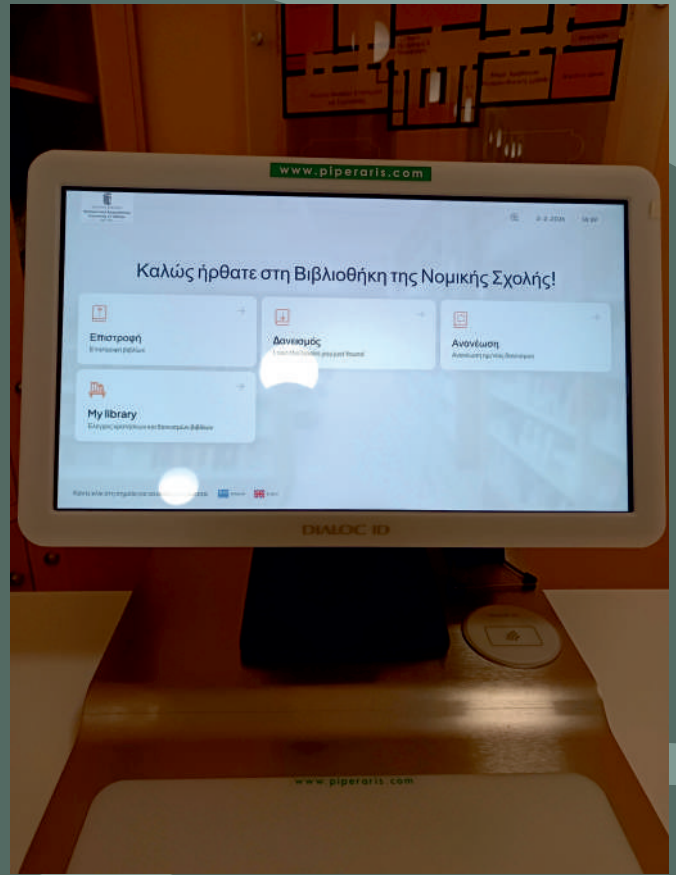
www.piperaris.com

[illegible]

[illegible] 14:37

Καλώς ήρθατε στη Βιβλιοθήκη της Νομικής Σχολής!

Επιστροφή
Επιστροφή βιβλίων

Δανεισμός
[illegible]

Ανανέωση
Ανανέωση της του δανεισμού

My library
Έλεγχος κρατήσεων και δανεισμών βιβλίων

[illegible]

DIALOG ID

www.piperaris.com